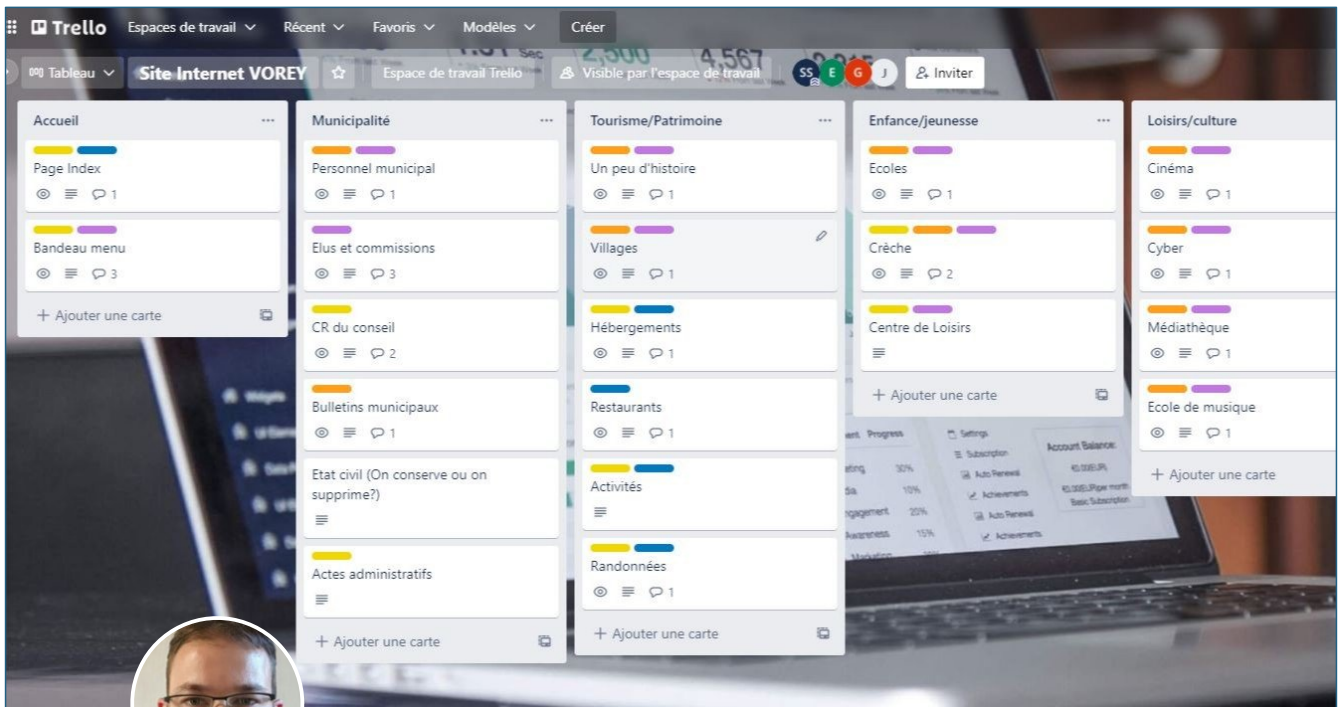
Trello Espaces de travail Récent Favoris Modèles Créer

Tableau Site Internet VOREY Espace de travail Trello Visible par l'espace de travail SS E G J Inviter

Accueil ···

Page Index
1

Bandeau menu
3

+ Ajouter une carte

Municipalité ···

Personnel municipal
1

Elus et commissions
3

CR du conseil
2

Bulletins municipaux
1

Etat civil (On conserve ou on supprime?)

Actes administratifs

+ Ajouter une carte

Tourisme/Patrimoine ···

Un peu d'histoire
1

Villages
1

Hébergements
1

Restaurants
1

Activités

Randonnées
1

+ Ajouter une carte

Enfance/jeunesse ···

Ecoles
1

Crèche
2

Centre de Loisirs

+ Ajouter une carte

Loisirs/culture

Cinéma
1

Cyber
1

Médiathèque
1

Ecole de musique
1

+ Ajouter une carte